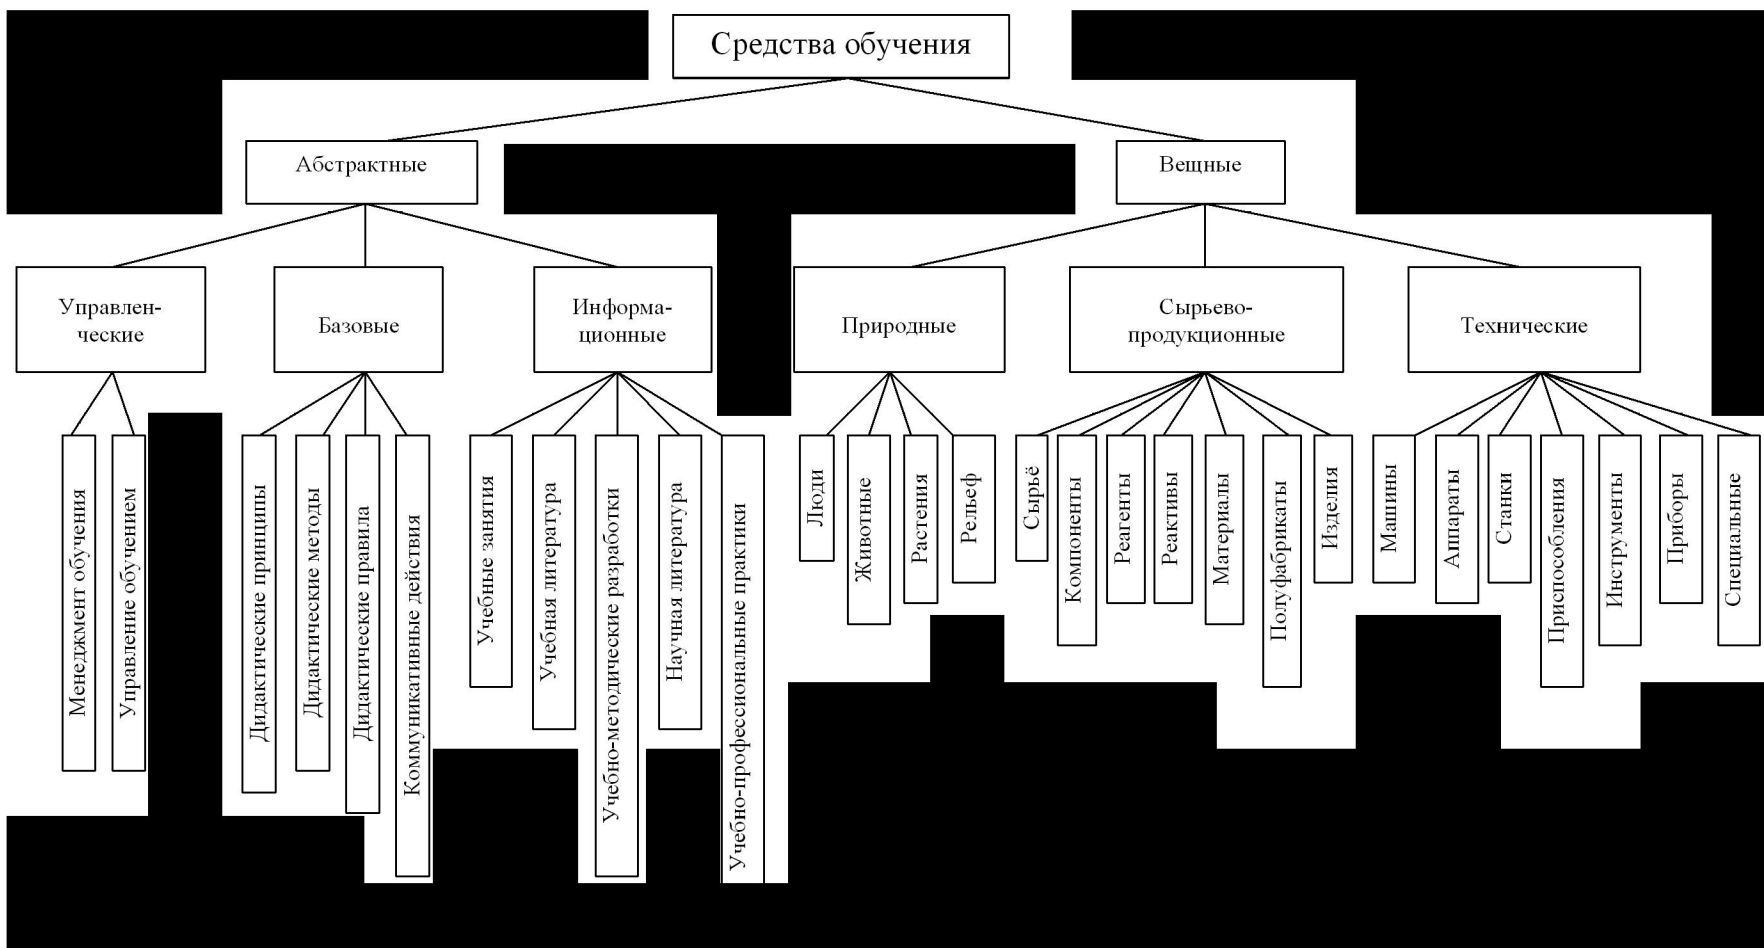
Средства обучения

Абстрактные

Вещные

Управленческие

Базовые

Информационные

Природные

Сырьево-продукционные

Технические

Менеджмент обучения

Управление обучением

Дидактические принципы

Дидактические методы

Дидактические правила

Коммуникативные действия

Учебные занятия

Учебная литература

Учебно-методические разработки

Научная литература

Учебно-профессиональные практики

Люди

Животные

Растения

Рельеф

Сырьё

Компоненты

Реагенты

Реактивы

Материалы

Полуфабрикаты

Изделия

Машины

Аппараты

Станки

Приспособления

Инструменты

Приборы

Специальные